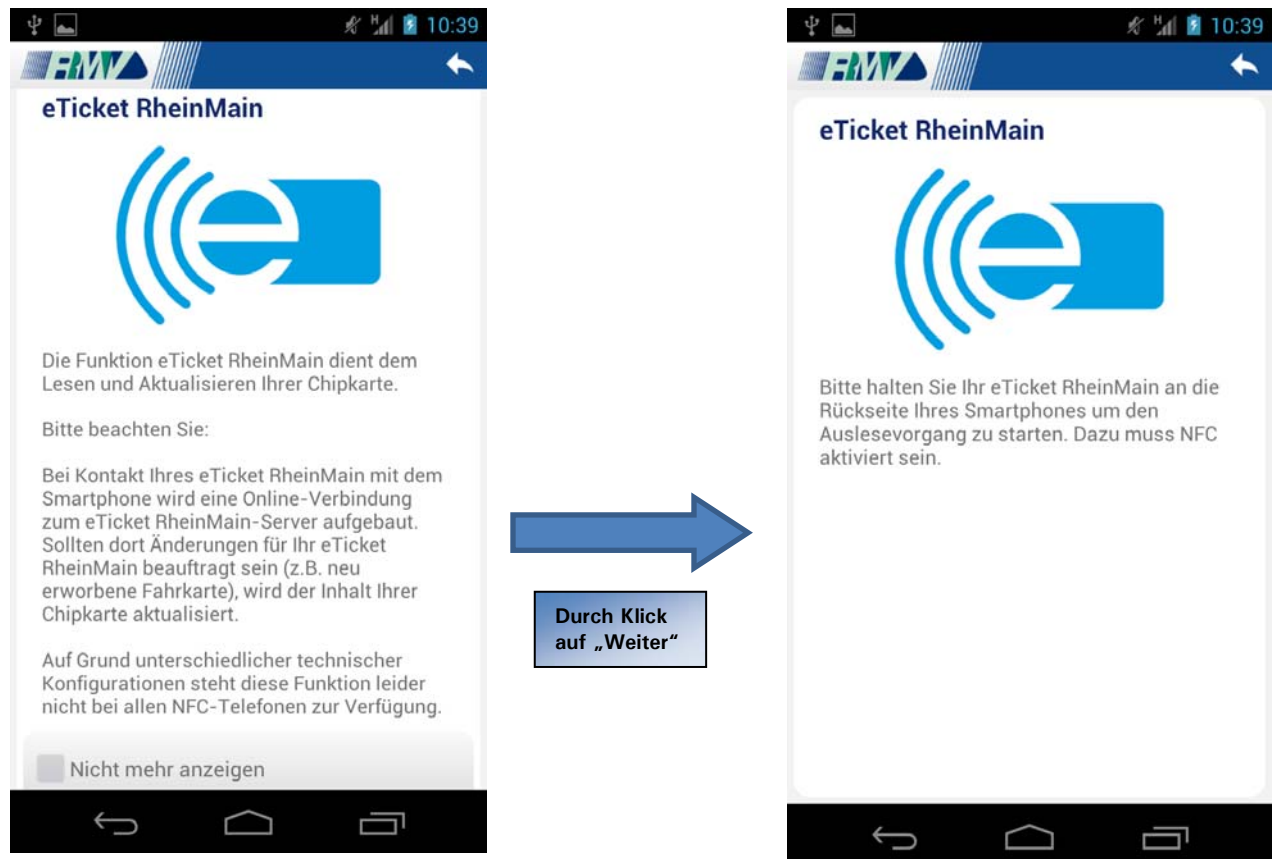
10:39

RMV

eTicket RheinMain

Die Funktion eTicket RheinMain dient dem Lesen und Aktualisieren Ihrer Chipkarte.

Bitte beachten Sie:

Bei Kontakt Ihres eTicket RheinMain mit dem Smartphone wird eine Online-Verbindung zum eTicket RheinMain-Server aufgebaut. Sollten dort Änderungen für Ihr eTicket RheinMain beauftragt sein (z.B. neu erworbene Fahrkarte), wird der Inhalt Ihrer Chipkarte aktualisiert.

Auf Grund unterschiedlicher technischer Konfigurationen steht diese Funktion leider nicht bei allen NFC-Telefonen zur Verfügung.

Nicht mehr anzeigen

Durch Klick auf „Weiter“

10:39

RMV

eTicket RheinMain

Bitte halten Sie Ihr eTicket RheinMain an die Rückseite Ihres Smartphones um den Auslesevorgang zu starten. Dazu muss NFC aktiviert sein.